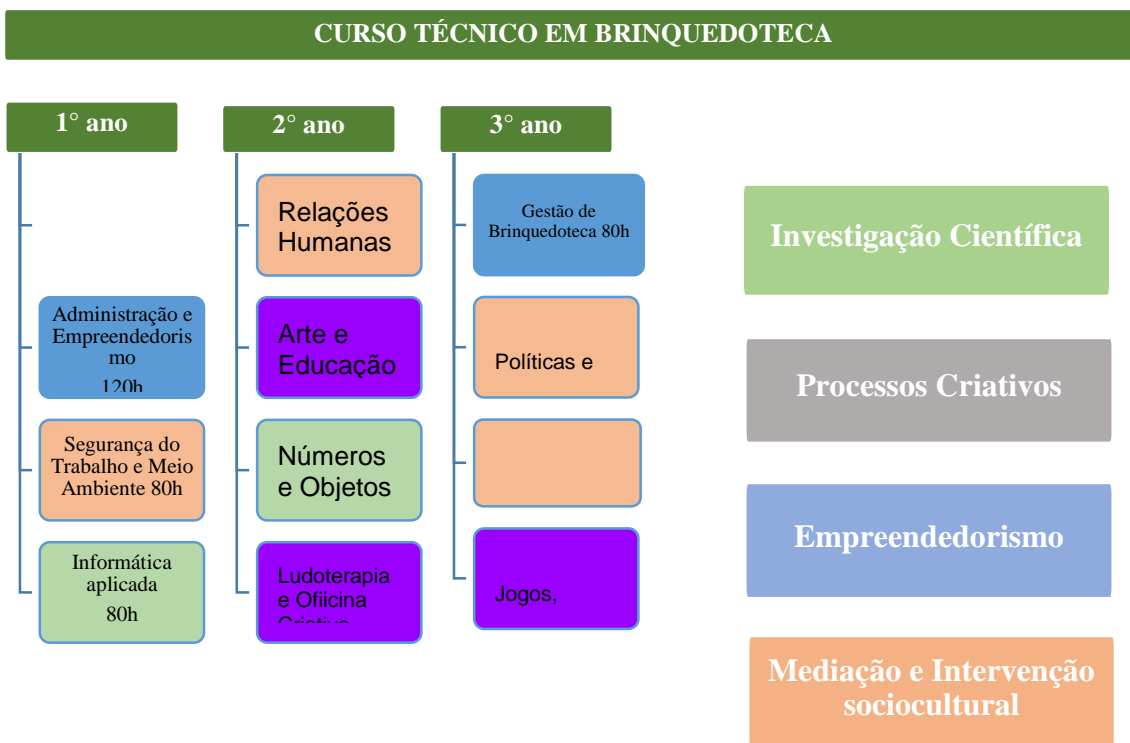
CURSO TÉCNICO EM BRINQUEDOTECA

1° ano

Administração e Empreendedorismo
120h

Segurança do Trabalho e Meio Ambiente 80h

Informática aplicada
80h

2° ano

Relações Humanas

Arte e Educação

Números e Objetos

Ludoterapia e Oficina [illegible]

3° ano

Gestão de Brinquedoteca 80h

Políticas e

Jogos,

Investigação Científica

Processos Criativos

Empreendedorismo

Mediação e Intervenção sociocultural